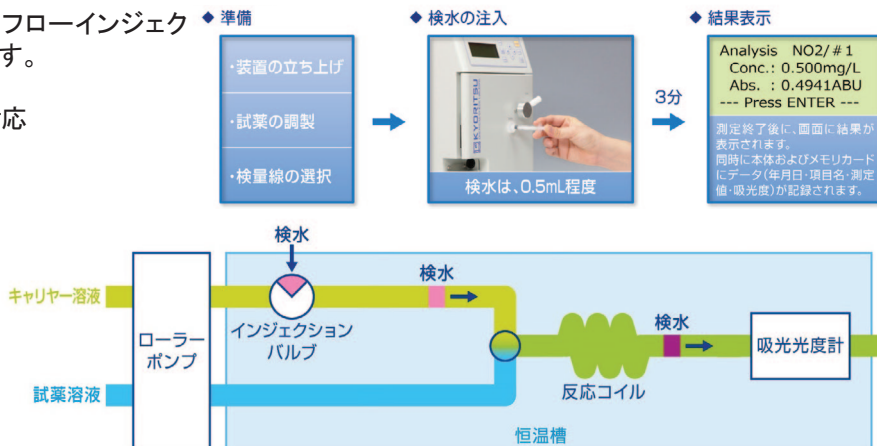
フローインジェク
す。

応

◆ 準備

・装置の立ち上げ

・試薬の調製

・検量線の選択

◆ 検水の注入

KYORITSU

検水は、0.5mL程度

3分

◆ 結果表示

Analysis NO2/＃1
Conc.: 0.500mg/L
Abs. : 0.4941ABU
--- Press ENTER ---

測定終了後に、画面に結果が表示されます。
同時に本体およびメモリカードにデータ（年月日・項目名・測定値・吸光度）が記録されます。

検水

検水

キャリヤー溶液

ローラーポンプ

インジェクションバルブ

検水

吸光光度計

試薬溶液

反応コイル

恒温槽